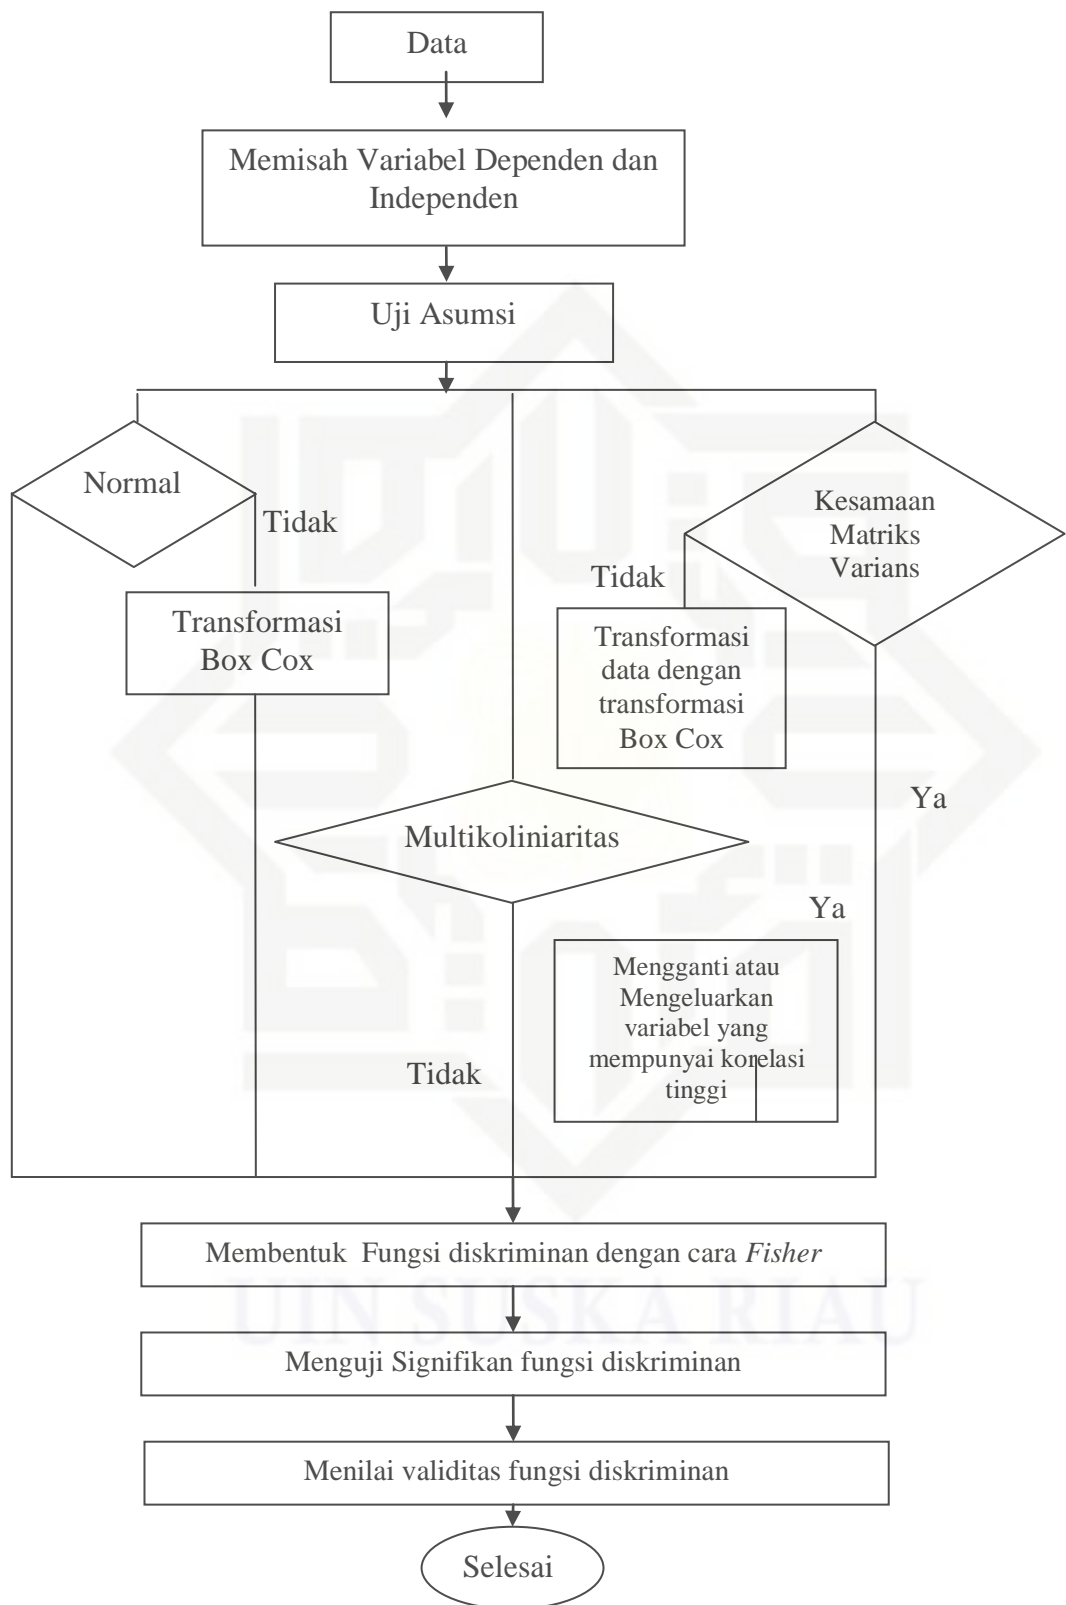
Data

Memisah Variabel Dependen dan Independen

Uji Asumsi

Normal

Tidak

Transformasi Box Cox

Kesamaan Matriks Varians

Tidak

Transformasi data dengan transformasi Box Cox

Ya

Multikoliniaritas

Ya

Mengganti atau Mengeluarkan variabel yang mempunyai korelasi tinggi

Tidak

Membentuk Fungsi diskriminan dengan cara *Fisher*

Menguji Signifikan fungsi diskriminan

Menilai validitas fungsi diskriminan

Selesai

UIN SUSKA RIAU